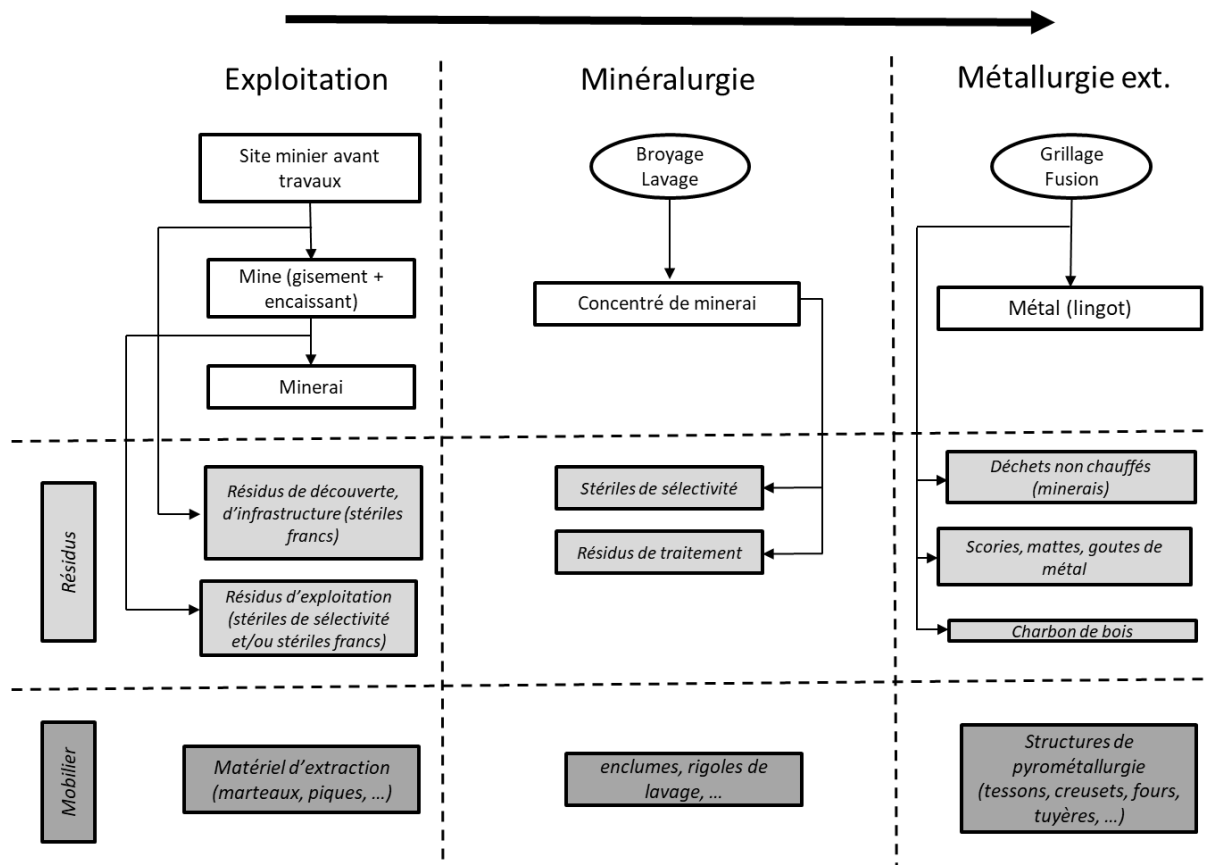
Exploitation

Minéralurgie

Métallurgie ext.

Site minier avant travaux

Mine (gisement + encaissant)

Minerai

Broyage Lavage

Concentré de minerai

Grillage Fusion

Métal (lingot)

Résidus

Résidus de découverte, d'infrastructure (stériles francs)

Résidus d'exploitation (stériles de sélectivité et/ou stériles francs)

Stériles de sélectivité

Résidus de traitement

Déchets non chauffés (minerais)

Scories, mattes, goutes de métal

Charbon de bois

Mobilier

Matériel d'extraction (marteaux, piques, …)

enclumes, rigoles de lavage, …

Structures de pyrométallurgie (tessons, creusets, fours, tuyères, …)